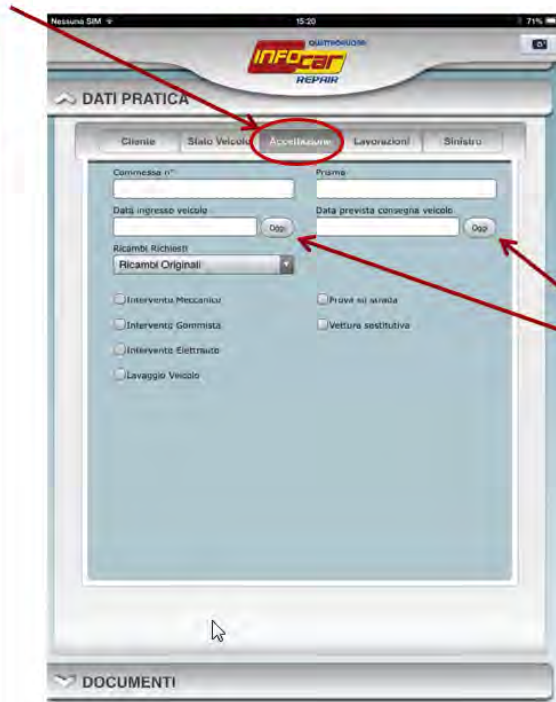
Nessuna SIM 15:20 71%

QUATTRORUOTE
INFOCAR
REPAIR

DATI PRATICA

Cliente
Stato Veicolo
Accettazione
Lavorazioni
Sinistro

Commessa n°
Prisma

Data ingresso veicolo
Oggi
Data prevista consegna veicolo
Oggi

Ricambi Richiesti
Ricambi Originali

Intervento Meccanico
Prova su strada
Intervento Gommista
Vettura sostitutiva
Intervento Elettrauto
Lavaggio Veicolo

DOCUMENTI